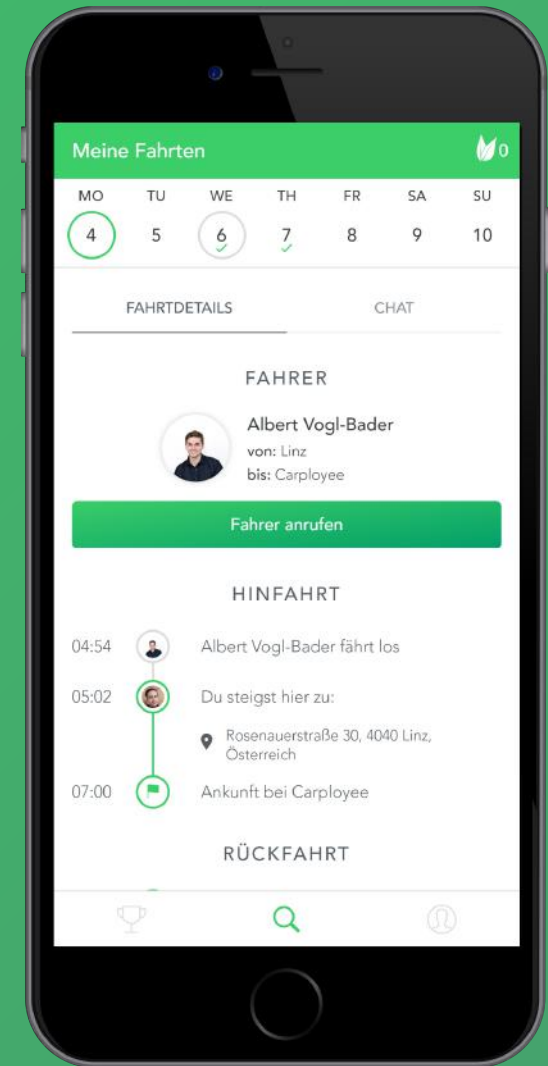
Meine Fahrten 0

| MO | TU | WE | TH | FR | SA | SU |
|---|---|---|---|---|---|---|
| 4 | 5 | 6 | 7 | 8 | 9 | 10 |

FAHRTDETAILS CHAT

FAHRER

Albert Vogl-Bader
von: Linz
bis: Carployee

Fahrer anrufen

HINFAHRT

04:54 Albert Vogl-Bader fährt los

05:02 Du steigst hier zu:

Rosenauerstraße 30, 4040 Linz, Österreich

07:00 Ankunft bei Carployee

RÜCKFAHRT